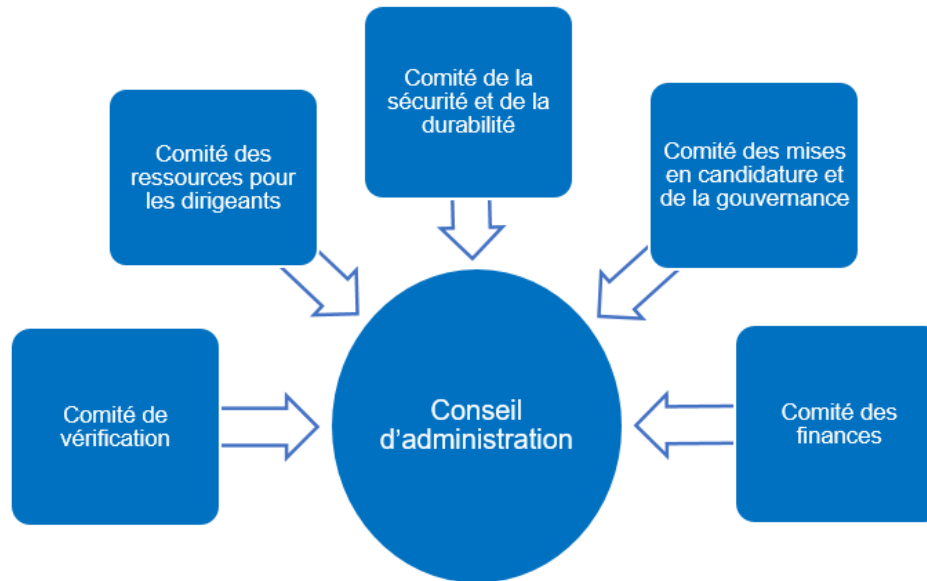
Comité de la sécurité et de la durabilité

Comité des ressources pour les dirigeants

Comité des mises en candidature et de la gouvernance

Comité de vérification

Conseil d’administration

Comité des finances